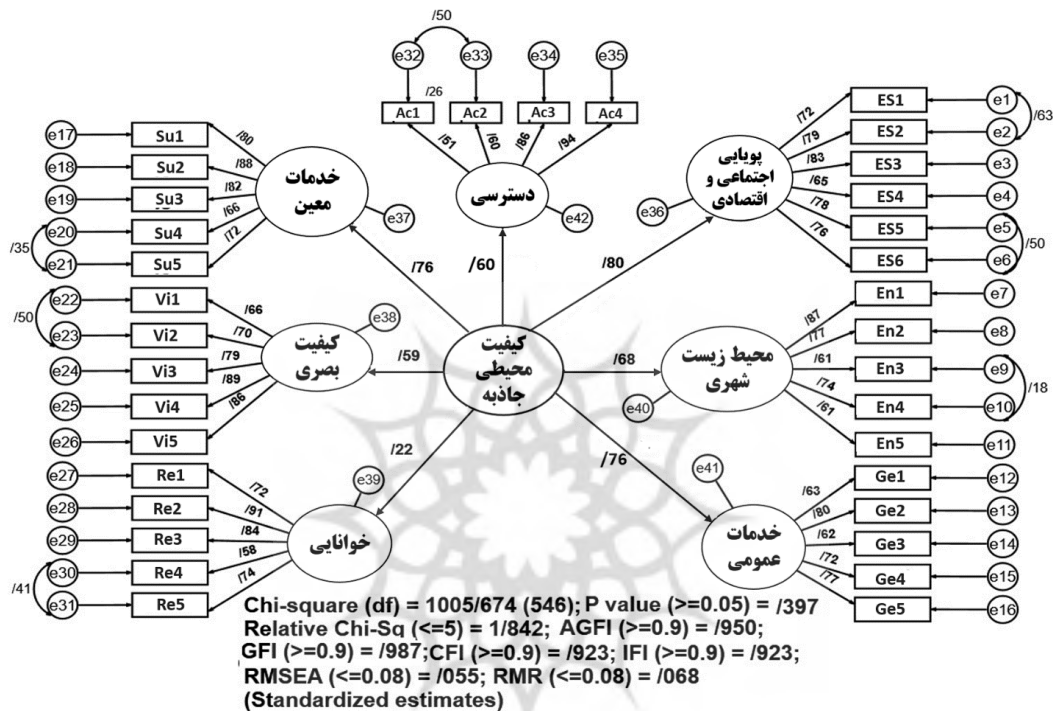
/50
e32 e33 e34 e35
/26
Ac1 Ac2 Ac3 Ac4
/51 /60 /86 /94
دسترسی
e42

e17 Su1 /80
e18 Su2 /88
e19 Su3 /82
e20 Su4 /66
e21 Su5 /72
/35
خدمات معین
e37

ES1 e1 /72
ES2 e2 /79
ES3 e3 /83
ES4 e4 /65
ES5 e5 /78
ES6 e6 /76
/63
/50
پویایی اجتماعی و اقتصادی
e36

/76 /60 /80

e22 Vi1 /66
e23 Vi2 /70
e24 Vi3 /79
e25 Vi4 /89
e26 Vi5 /86
/50
کیفیت بصری
e38
/59

کیفیت محیطی جاذبه

/68
محیط زیست شهری
e40
En1 e7 /87
En2 e8 /77
En3 e9 /61
En4 e10 /74
En5 e11 /61
/18

/22
/76

e27 Re1 /72
e28 Re2 /91
e29 Re3 /84
e30 Re4 /58
e31 Re5 /74
/41
خوانایی
e39

e41
خدمات عمومی
Ge1 e12 /63
Ge2 e13 /80
Ge3 e14 /62
Ge4 e15 /72
Ge5 e16 /77

Chi-square (df) = 1005/674 (546); P value (>=0.05) = /397
Relative Chi-Sq (<=5) = 1/842; AGFI (>=0.9) = /950;
GFI (>=0.9) = /987; CFI (>=0.9) = /923; IFI (>=0.9) = /923;
RMSEA (<=0.08) = /055; RMR (<=0.08) = /068
(Standardized estimates)